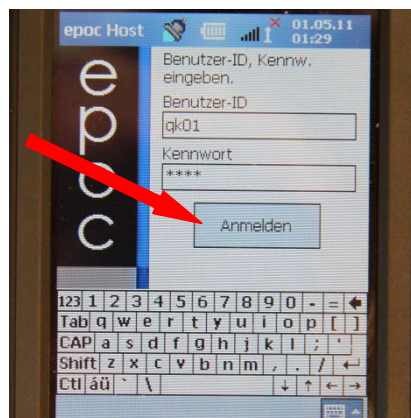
epoc Host 01.05.11 01:29

epoc

Benutzer-ID, Kennw. eingeben.

Benutzer-ID

qk01

Kennwort

****

Anmelden

123 1 2 3 4 5 6 7 8 9 0 - = ←
Tab q w e r t y u i o p [ ]
CAP a s d f g h j k l ; '
Shift z x c v b n m , . / ↵
Ctl áü ` \ ↓ ↑ ← →